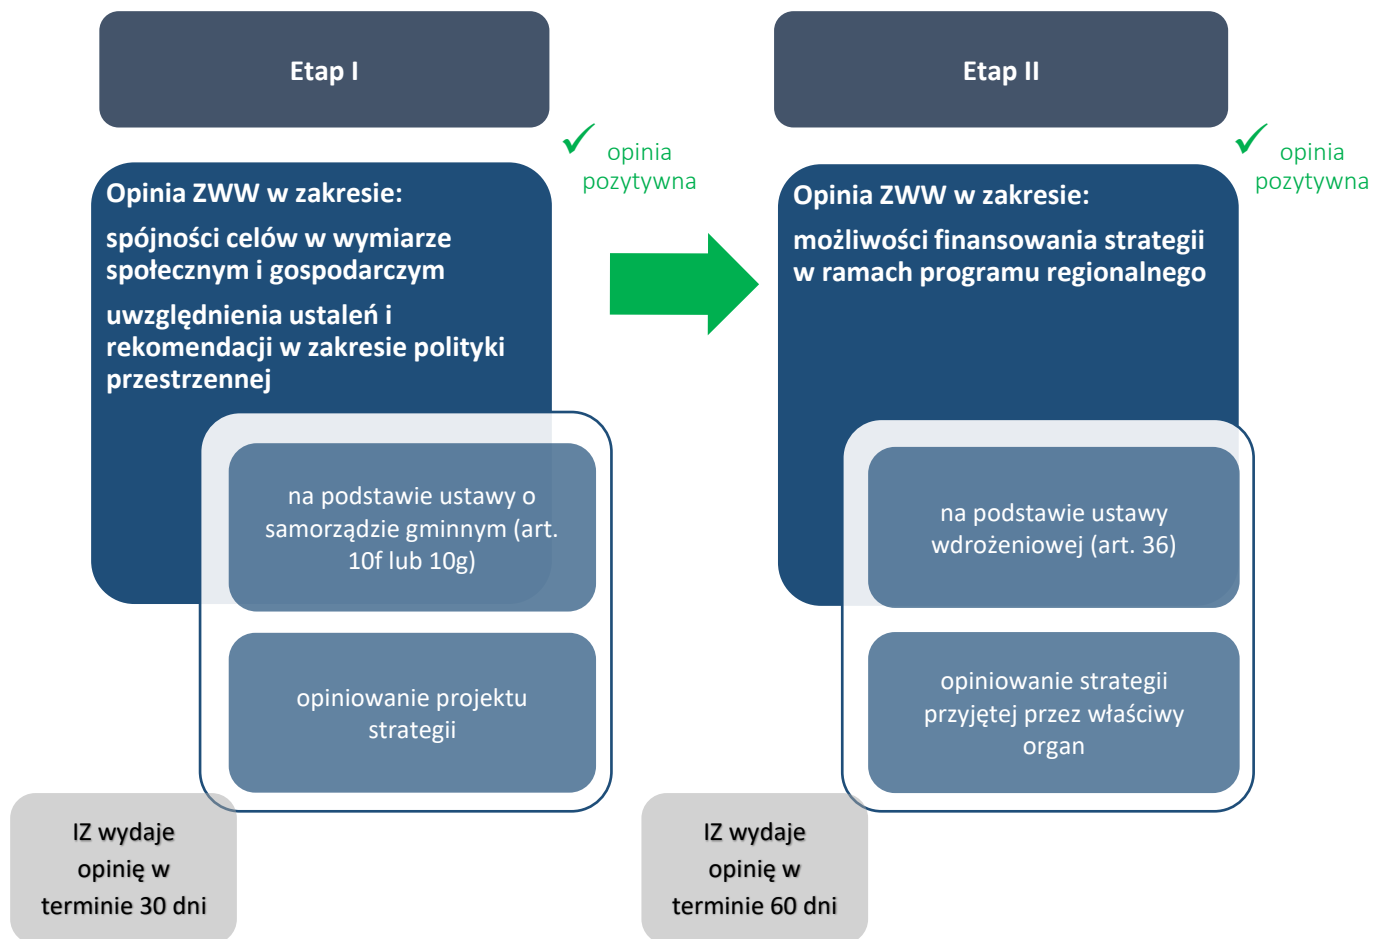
Etap I

opinia pozytywna

Opinia ZWW w zakresie:

spójności celów w wymiarze społecznym i gospodarczym

uwzględnienia ustaleń i rekomendacji w zakresie polityki przestrzennej

na podstawie ustawy o samorządzie gminnym (art. 10f lub 10g)

opiniowanie projektu strategii

IZ wydaje opinię w terminie 30 dni

Etap II

opinia pozytywna

Opinia ZWW w zakresie:

możliwości finansowania strategii w ramach programu regionalnego

na podstawie ustawy wdrożeniowej (art. 36)

opiniowanie strategii przyjętej przez właściwy organ

IZ wydaje opinię w terminie 60 dni